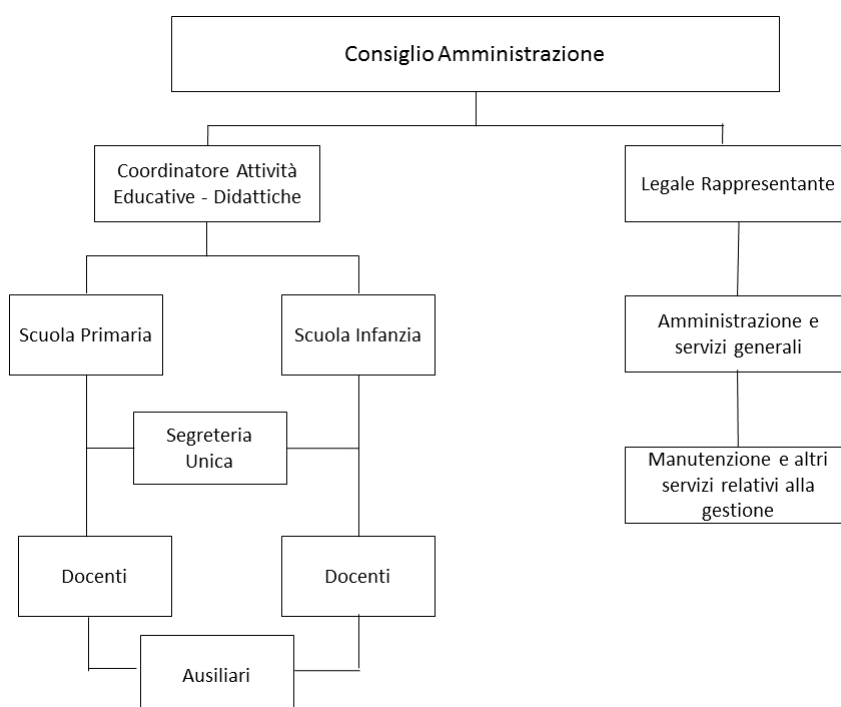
Consiglio Amministrazione

Coordinatore Attività Educative - Didattiche

Legale Rappresentante

Scuola Primaria

Scuola Infanzia

Amministrazione e servizi generali

Segreteria Unica

Manutenzione e altri servizi relativi alla gestione

Docenti

Docenti

Ausiliari